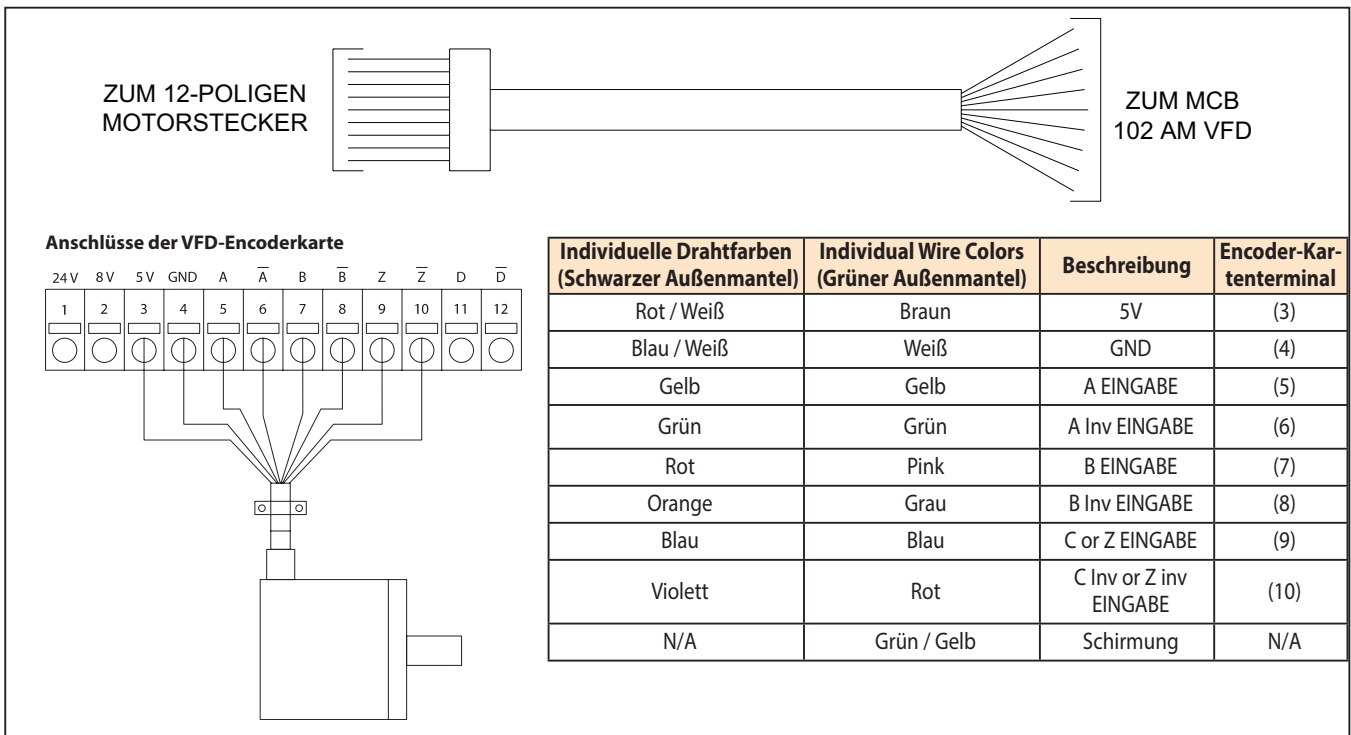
ZUM 12-POLIGEN MOTORSTECKER

ZUM MCB 102 AM VFD

Anschlüsse der VFD-Encoderkarte

24 V 8 V 5 V GND A $\overline{A}$ B $\overline{B}$ Z $\overline{Z}$ D $\overline{D}$

1 2 3 4 5 6 7 8 9 10 11 12

| Individuelle Drahtfarben (Schwarzer Außenmantel) | Individual Wire Colors (Grüner Außenmantel) | Beschreibung | Encoder-Kartenterminal |
|---|---|---|---|
| Rot / Weiß | Braun | 5V | (3) |
| Blau / Weiß | Weiß | GND | (4) |
| Gelb | Gelb | A EINGABE | (5) |
| Grün | Grün | A Inv EINGABE | (6) |
| Rot | Pink | B EINGABE | (7) |
| Orange | Grau | B Inv EINGABE | (8) |
| Blau | Blau | C or Z EINGABE | (9) |
| Violett | Rot | C Inv or Z inv EINGABE | (10) |
| N/A | Grün / Gelb | Schirmung | N/A |